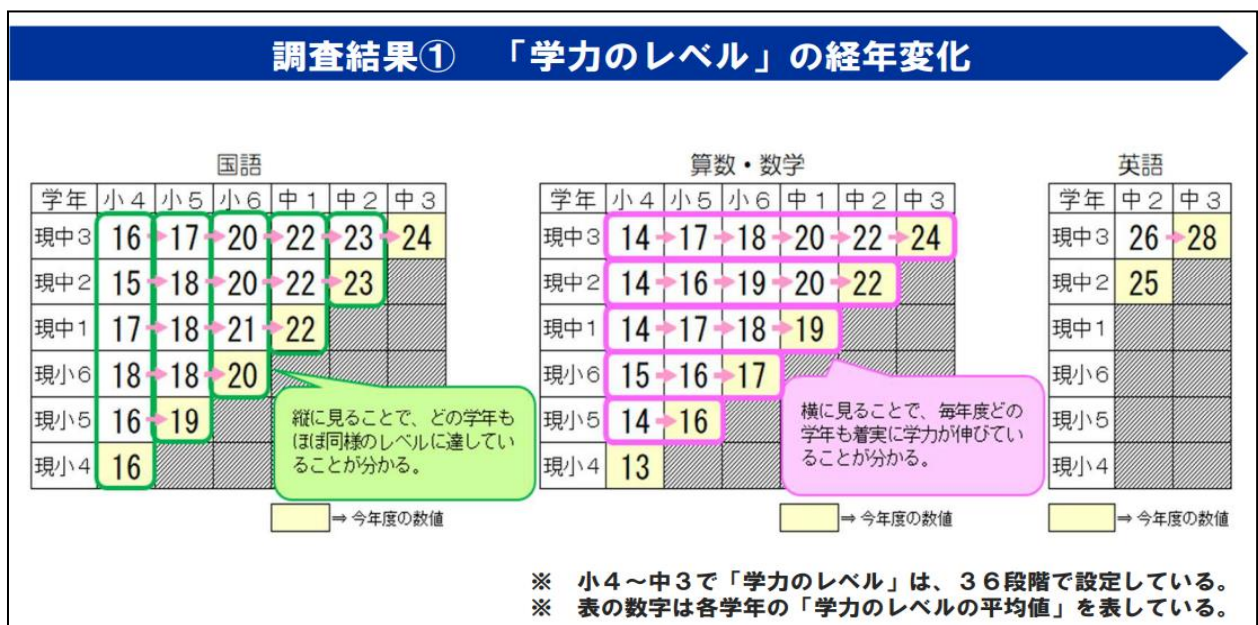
調査結果①　「学力のレベル」の経年変化

国語

| 学年 | 小４ | 小５ | 小６ | 中１ | 中２ | 中３ |
|---|---|---|---|---|---|---|
| 現中３ | 16 | 17 | 20 | 22 | 23 | 24 |
| 現中２ | 15 | 18 | 20 | 22 | 23 | |
| 現中１ | 17 | 18 | 21 | 22 | | |
| 現小６ | 18 | 18 | 20 | | | |
| 現小５ | 16 | 19 | | | | |
| 現小４ | 16 | | | | | |

縦に見ることで、どの学年もほぼ同様のレベルに達していることが分かる。

⇒ 今年度の数値

算数・数学

| 学年 | 小４ | 小５ | 小６ | 中１ | 中２ | 中３ |
|---|---|---|---|---|---|---|
| 現中３ | 14 | 17 | 18 | 20 | 22 | 24 |
| 現中２ | 14 | 16 | 19 | 20 | 22 | |
| 現中１ | 14 | 17 | 18 | 19 | | |
| 現小６ | 15 | 16 | 17 | | | |
| 現小５ | 14 | 16 | | | | |
| 現小４ | 13 | | | | | |

横に見ることで、毎年度どの学年も着実に学力が伸びていることが分かる。

⇒ 今年度の数値

英語

| 学年 | 中２ | 中３ |
|---|---|---|
| 現中３ | 26 | 28 |
| 現中２ | 25 | |
| 現中１ | | |
| 現小６ | | |
| 現小５ | | |
| 現小４ | | |

⇒ 今年度の数値

※　小４～中３で「学力のレベル」は、３６段階で設定している。
※　表の数字は各学年の「学力のレベルの平均値」を表している。